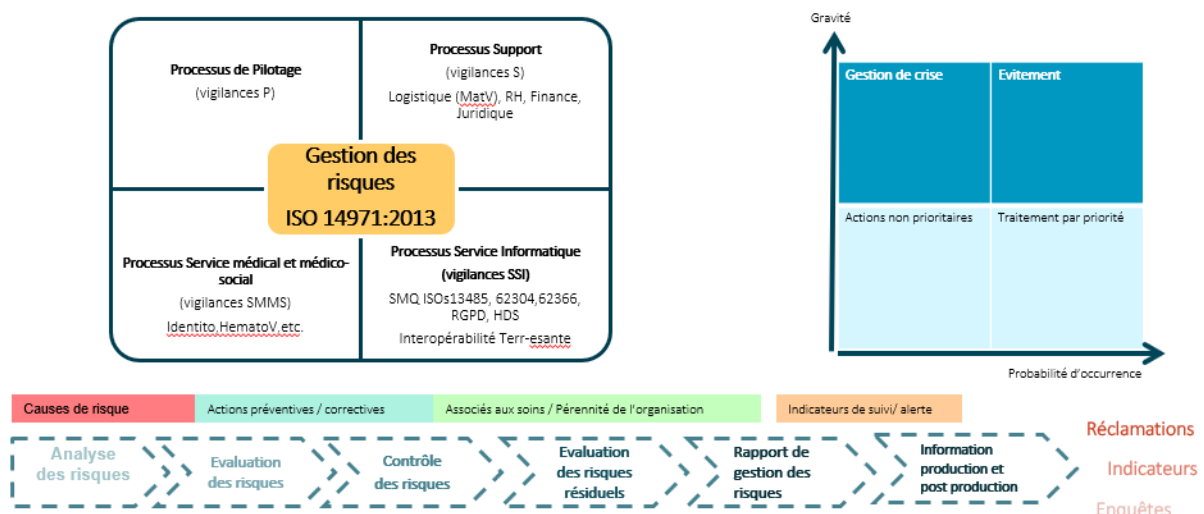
Processus de Pilotage
(vigilances P)

Processus Support
(vigilances S)
Logistique (MatV), RH, Finance, Juridique

Gestion des risques
ISO 14971:2013

Processus Service médical et médico-social
(vigilances SMMS)
Identito,HematoV,etc.

Processus Service Informatique
(vigilances SSI)
SMQ ISOs13485, 62304,62366, RGPD, HDS
Interopérabilité Terr-esante

Gravité

| Gestion de crise | Evitement |
|---|---|
| Actions non prioritaires | Traitement par priorité |

Probabilité d'occurrence

Causes de risque
Actions préventives / correctives
Associés aux soins / Pérennité de l'organisation
Indicateurs de suivi/ alerte

Analyse des risques
Evaluation des risques
Contrôle des risques
Evaluation des risques résiduels
Rapport de gestion des risques
Information production et post production

Réclamations
Indicateurs
Enquêtes